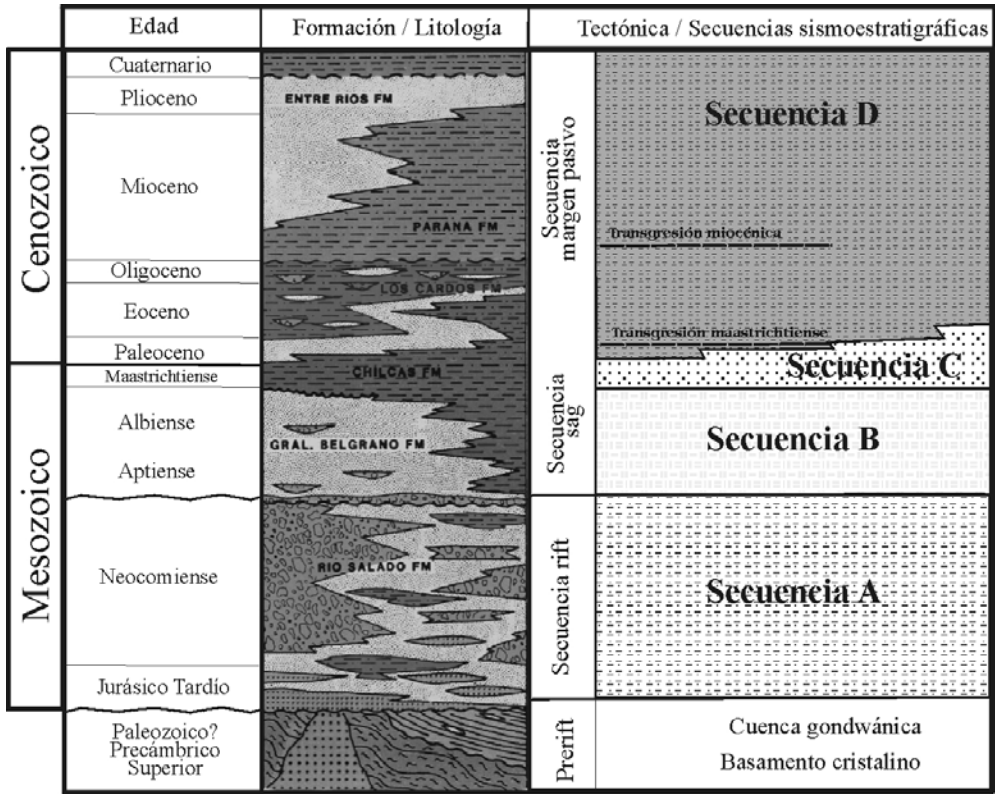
| | Edad | Formación / Litología | Tectónica / Secuencias sismoestratigráficas | |
|---|---|---|---|---|
| Cenozoico | Cuaternario | ENTRE RIOS FM | Secuencia margen pasivo | Secuencia D |
| | Plioceno | PARANA FM | | Transgresión miocénica |
| | Mioceno | LOS CARDOS FM | | |
| | Oligoceno | | | |
| | Eoceno | | | Transgresión maastrichtiense |
| | Paleoceno | | | Secuencia C |
| Mesozoico | Maastrichtiense | CHILCAS FM | Secuencia sag | |
| | Albiense | GRAL. BELGRANO FM | | Secuencia B |
| | Aptiense | | | |
| | Neocomiense | RIO SALADO FM | Secuencia rift | Secuencia A |
| | Jurásico Tardío | | | |
| | Paleozoico? Precámbrico Superior | | Prerift | Cuenca gondwánica Basamento cristalino |